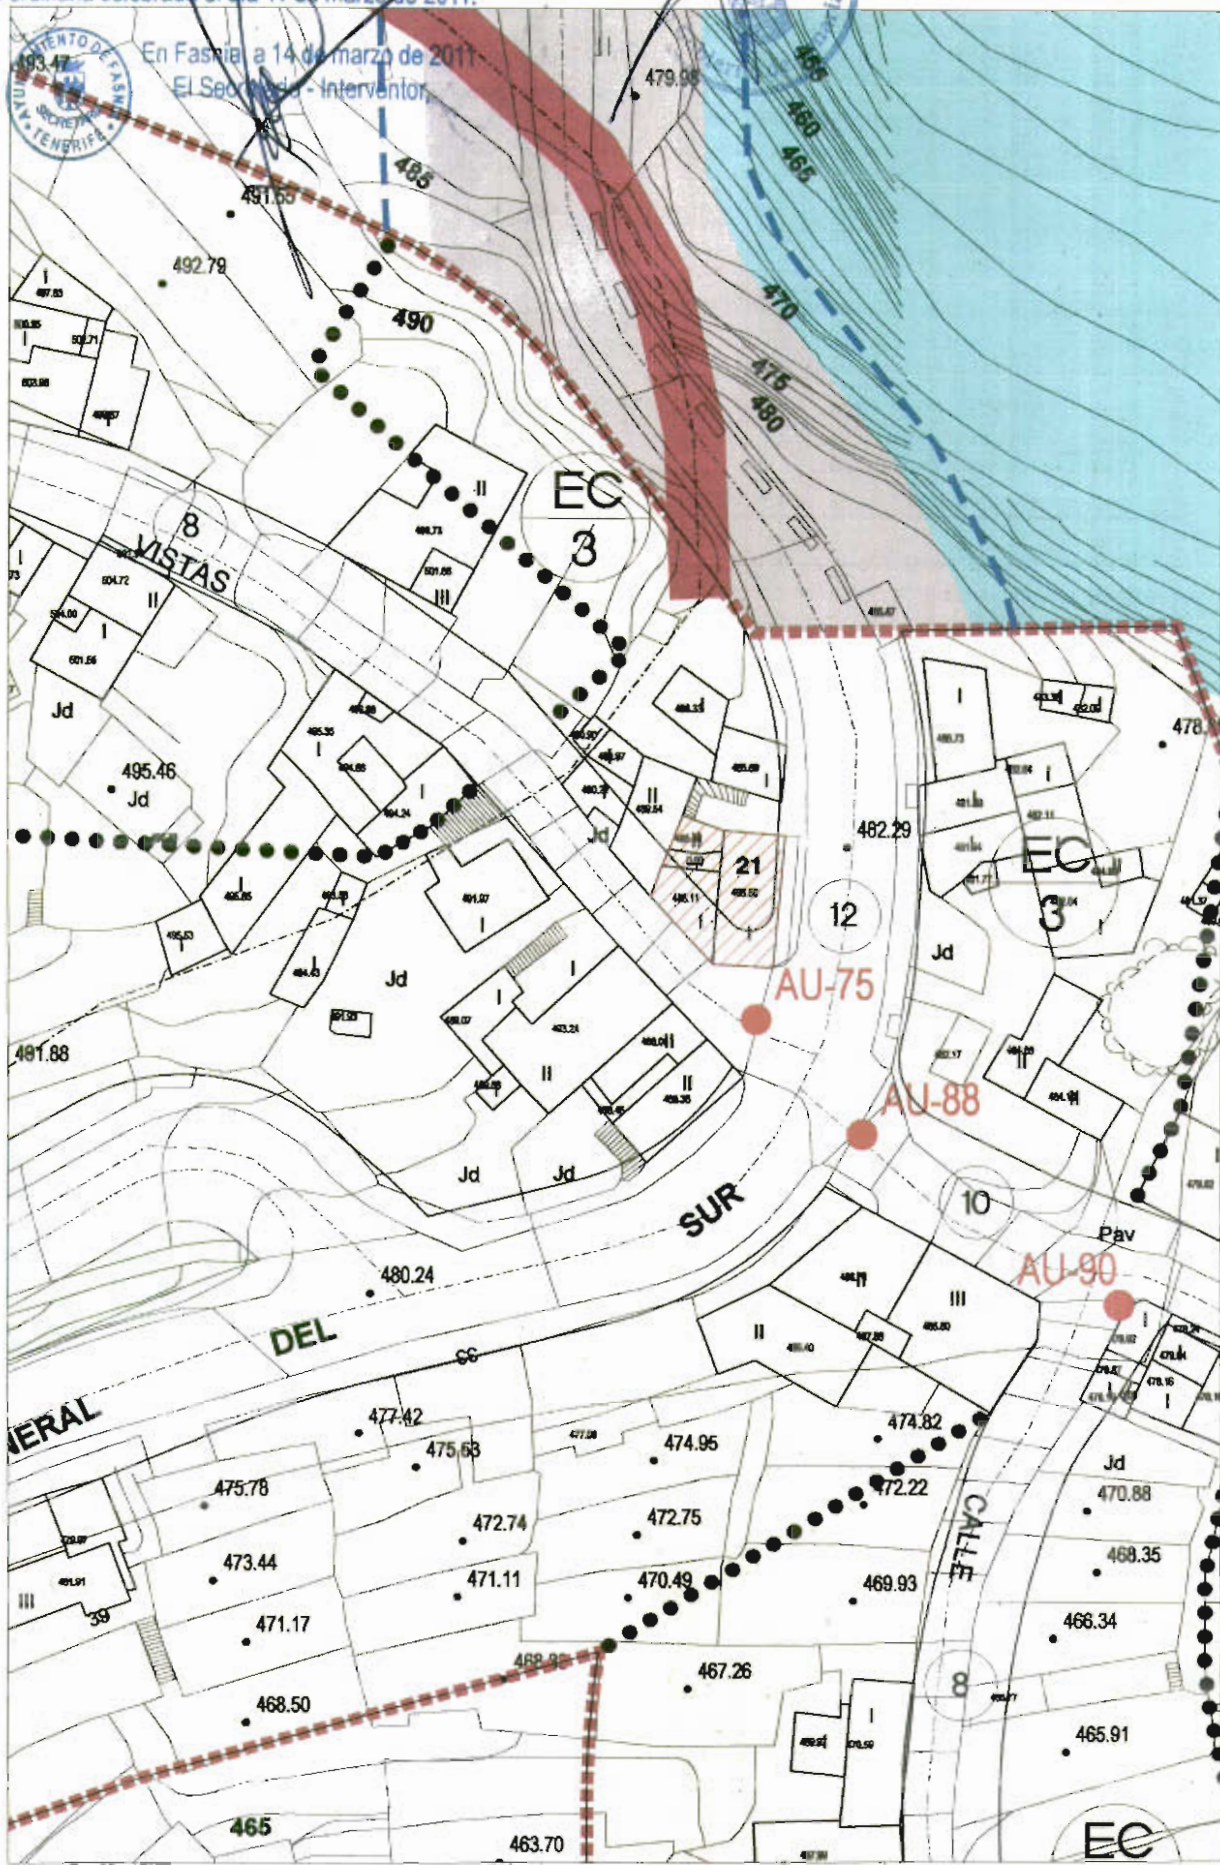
En Fasnia, a 14 de marzo de 2011
El Secretario - Interventor,

AYUNTAMIENTO DE FASNIA SECRETARÍA TENERIFE

493.47
479.98
455
460
465
485
491.55
492.79
490
470
475
480
EC
3
8
VISTAS
II
III
I
Jd
495.46
Jd
462.29
21
12
EC
3
478.
AU-75
Jd
Jd
AU-88
491.88
Jd
Jd
SUR
10
Pav
AU-90
480.24
DEL
CC
III
II
NERAL
477.42
475.58
474.95
474.82
472.22
Jd
470.88
475.78
472.74
472.75
CALLE
468.35
473.44
471.11
470.49
469.93
III
39
471.17
466.34
467.26
468.50
8
465.91
465
463.70
EC